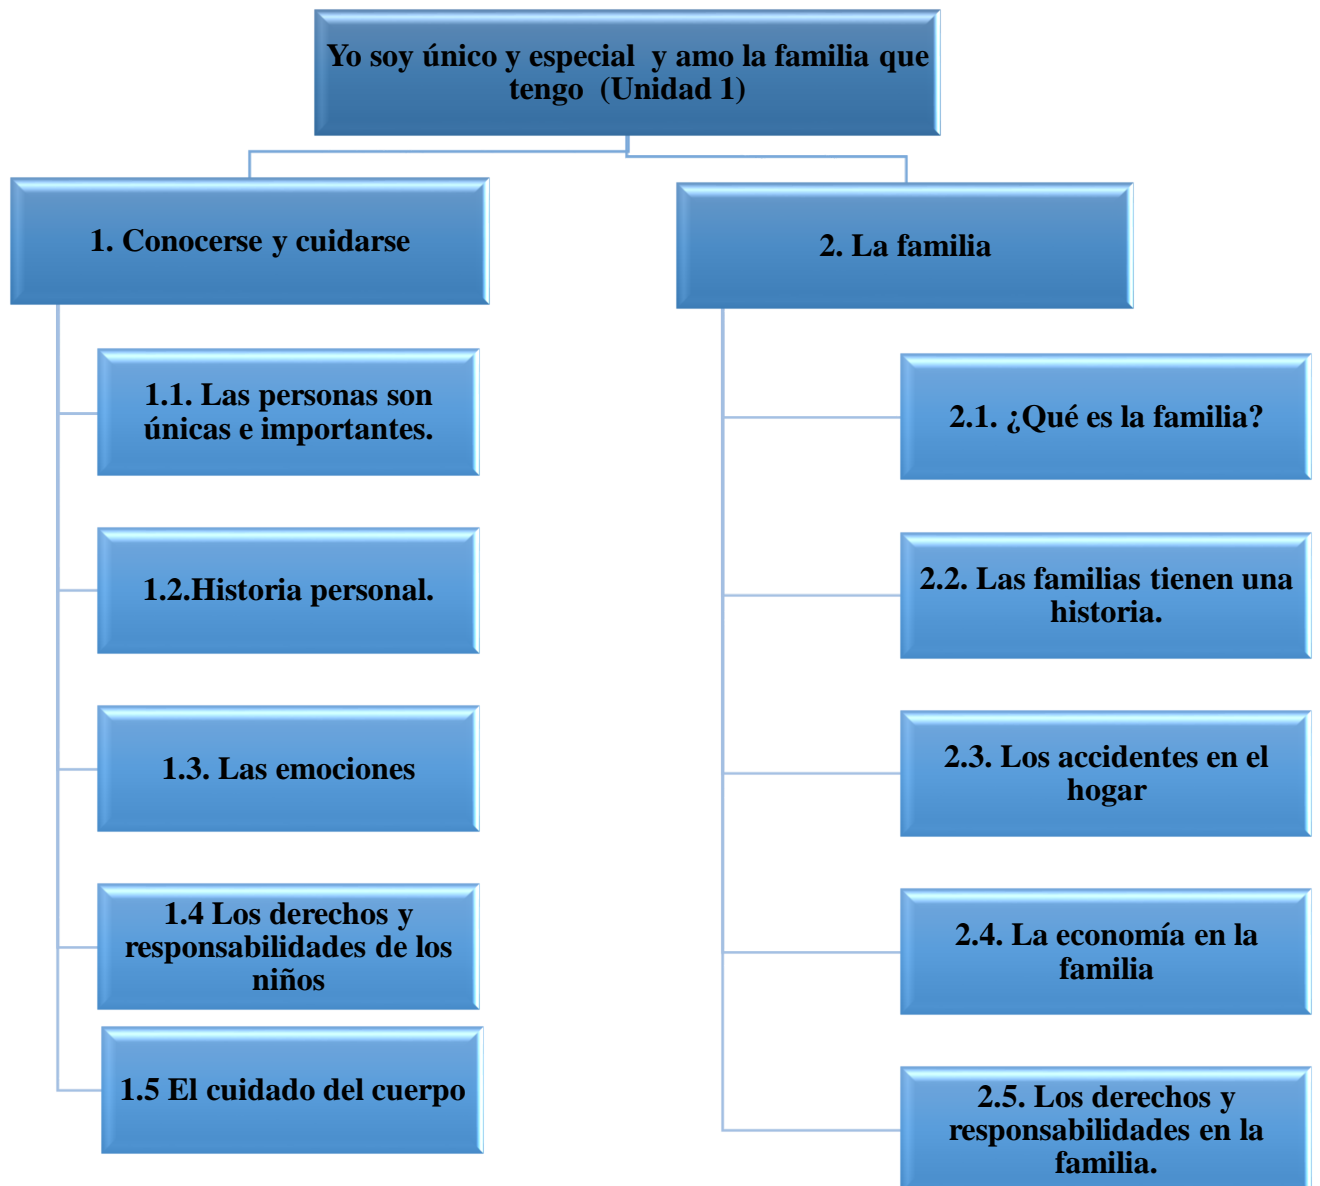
Yo soy único y especial y amo la familia que tengo (Unidad 1)

1. Conocerse y cuidarse

1.1. Las personas son únicas e importantes.

1.2.Historia personal.

1.3. Las emociones

1.4 Los derechos y responsabilidades de los niños

1.5 El cuidado del cuerpo

2. La familia

2.1. ¿Qué es la familia?

2.2. Las familias tienen una historia.

2.3. Los accidentes en el hogar

2.4. La economía en la familia

2.5. Los derechos y responsabilidades en la familia.